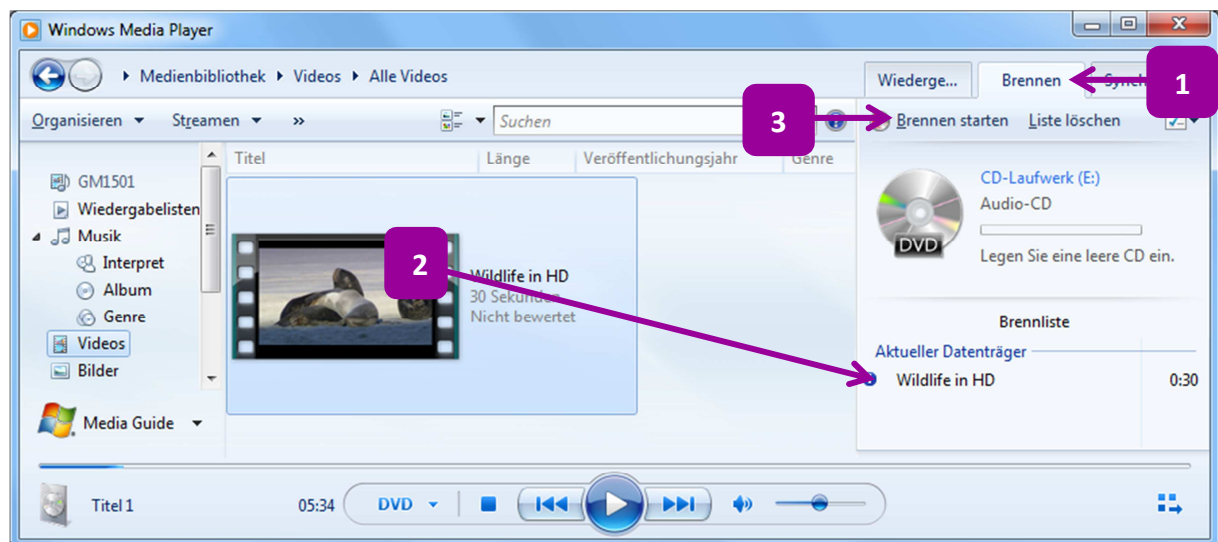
Windows Media Player

Medienbibliothek ▸ Videos ▸ Alle Videos

Wiederge... Brennen Synch

1

Organisieren Streamen »

Suchen

3

Brennen starten Liste löschen

Titel Länge Veröffentlichungsjahr Genre

GM1501
Wiedergabelisten
Musik
Interpret
Album
Genre
Videos
Bilder

Media Guide

2

Wildlife in HD
30 Sekunden
Nicht bewertet

DVD

CD-Laufwerk (E:)
Audio-CD
Legen Sie eine leere CD ein.

Brennliste
Aktueller Datenträger
Wildlife in HD 0:30

Titel 1 05:34 DVD